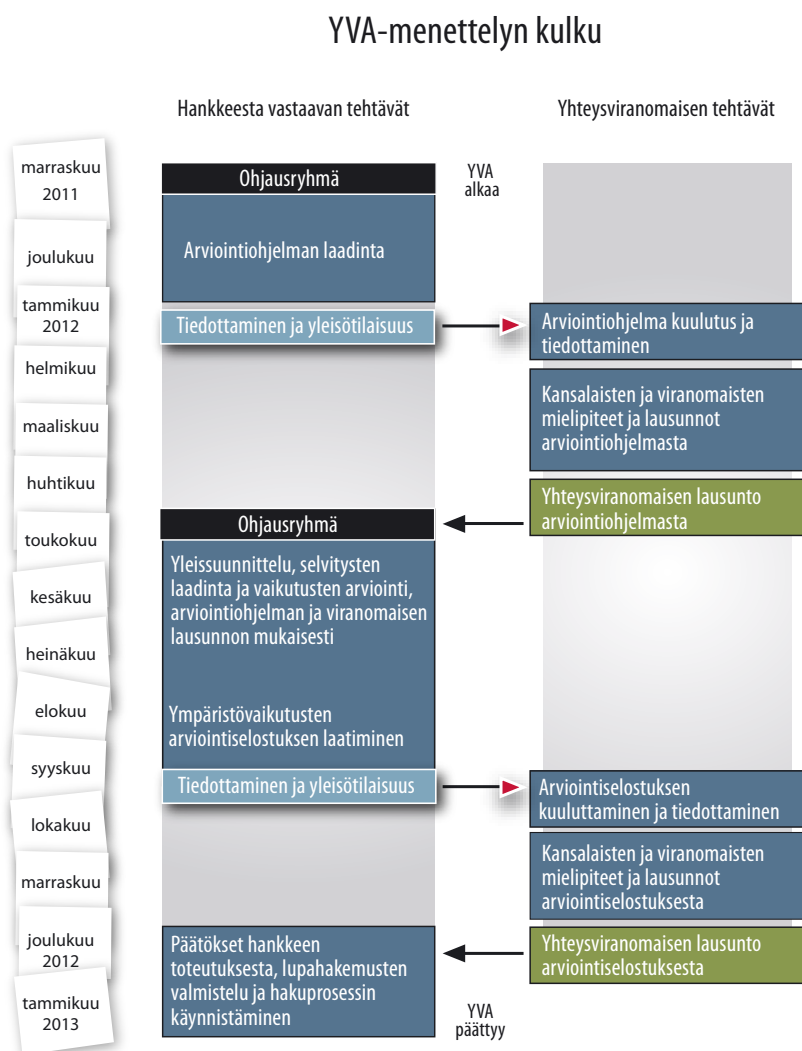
YVA-menettelyn kulku

Hankkeesta vastaavan tehtävät

Yhteysviranomaisen tehtävät

marraskuu 2011

joulukuu

tammikuu 2012

helmikuu

maaliskuu

huhtikuu

toukokuu

kesäkuu

heinäkuu

elokuu

syyskuu

lokakuu

marraskuu

joulukuu 2012

tammikuu 2013

Ohjausryhmä

YVA alkaa

Arviointiohjelman laadinta

Tiedottaminen ja yleisötilaisuus

Arviointiohjelma kuulutus ja tiedottaminen

Kansalaisten ja viranomaisten mielipiteet ja lausunnot arviointiohjelmasta

Yhteysviranomaisen lausunto arviointiohjelmasta

Ohjausryhmä

Yleissuunnittelu, selvitysten laadinta ja vaikutusten arviointi, arviointiohjelman ja viranomaisen lausunnon mukaisesti

Ympäristövaikutusten arviointiselostuksen laatiminen

Tiedottaminen ja yleisötilaisuus

Arviointiselostuksen kuuluttaminen ja tiedottaminen

Kansalaisten ja viranomaisten mielipiteet ja lausunnot arviointiselostuksesta

Päätökset hankkeen toteutuksesta, lupahakemusten valmistelu ja hakuprosessin käynnistäminen

Yhteysviranomaisen lausunto arviointiselostuksesta

YVA päättyy